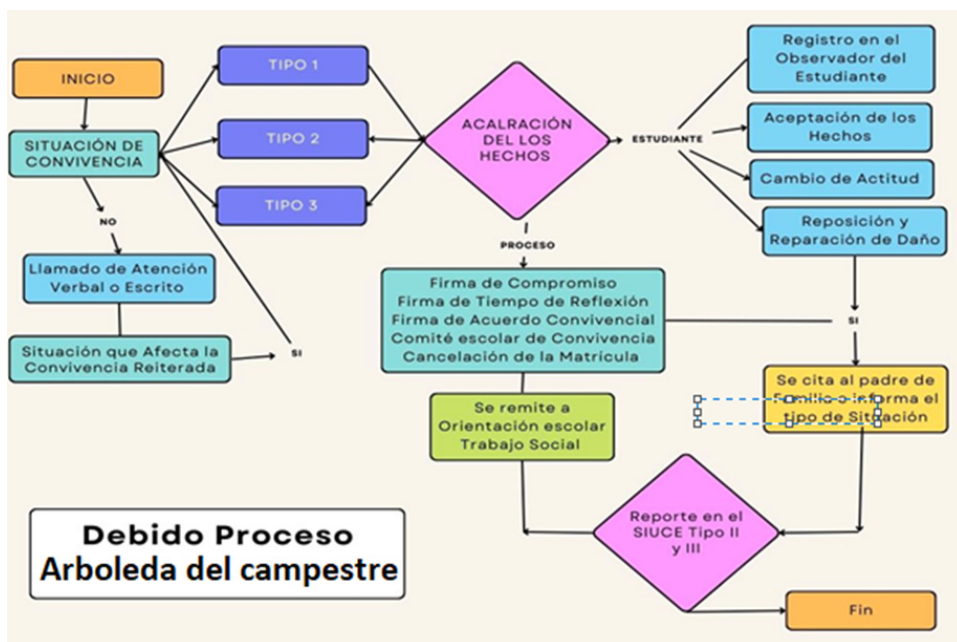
INICIO

SITUACIÓN DE CONVIVENCIA

NO

Llamado de Atención Verbal o Escrito

Situación que Afecta la Convivencia Reiterada

SI

TIPO 1

TIPO 2

TIPO 3

ACALRACIÓN DEL LOS HECHOS

PROCESO

ESTUDIANTE

Registro en el Observador del Estudiante

Aceptación de los Hechos

Cambio de Actitud

Reposición y Reparación de Daño

SI

Firma de Compromiso
Firma de Tiempo de Reflexión
Firma de Acuerdo Convivencial
Comité escolar de Convivencia
Cancelación de la Matricula

Se remite a Orientación escolar Trabajo Social

Se cita al padre de Familia o informa el tipo de Situación

Reporte en el SIUCE Tipo II y III

Fin

Debido Proceso
Arboleda del campestre